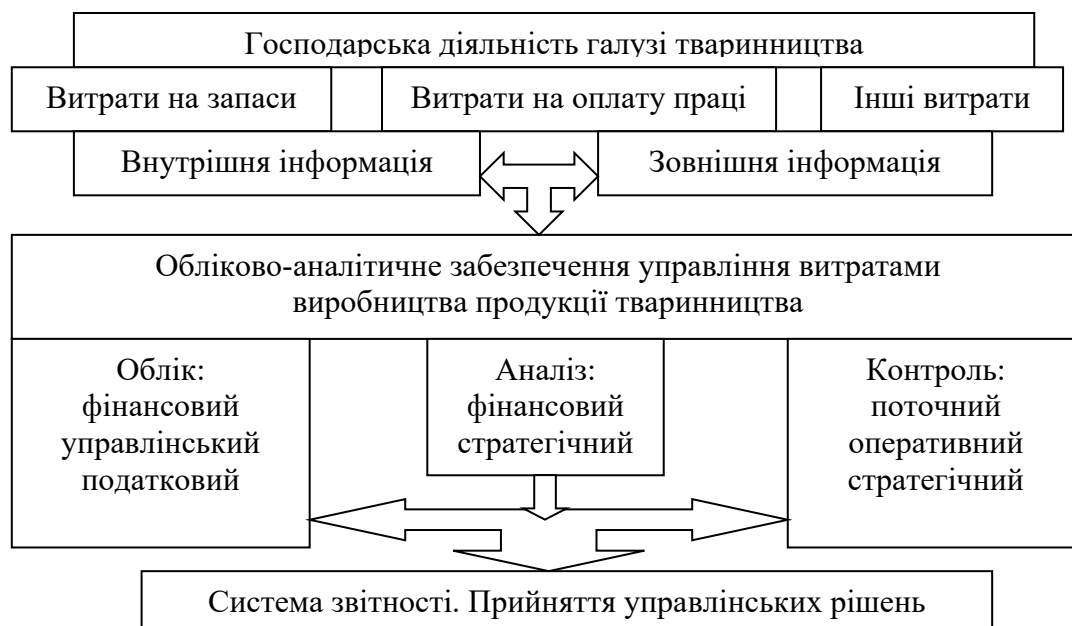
Господарська діяльність галузі тваринництва

Витрати на запаси

Витрати на оплату праці

Інші витрати

Внутрішня інформація

Зовнішня інформація

Обліково-аналітичне забезпечення управління витратами виробництва продукції тваринництва

Облік:
фінансовий
управлінський
податковий

Аналіз:
фінансовий
стратегічний

Контроль:
поточний
оперативний
стратегічний

Система звітності. Прийняття управлінських рішень